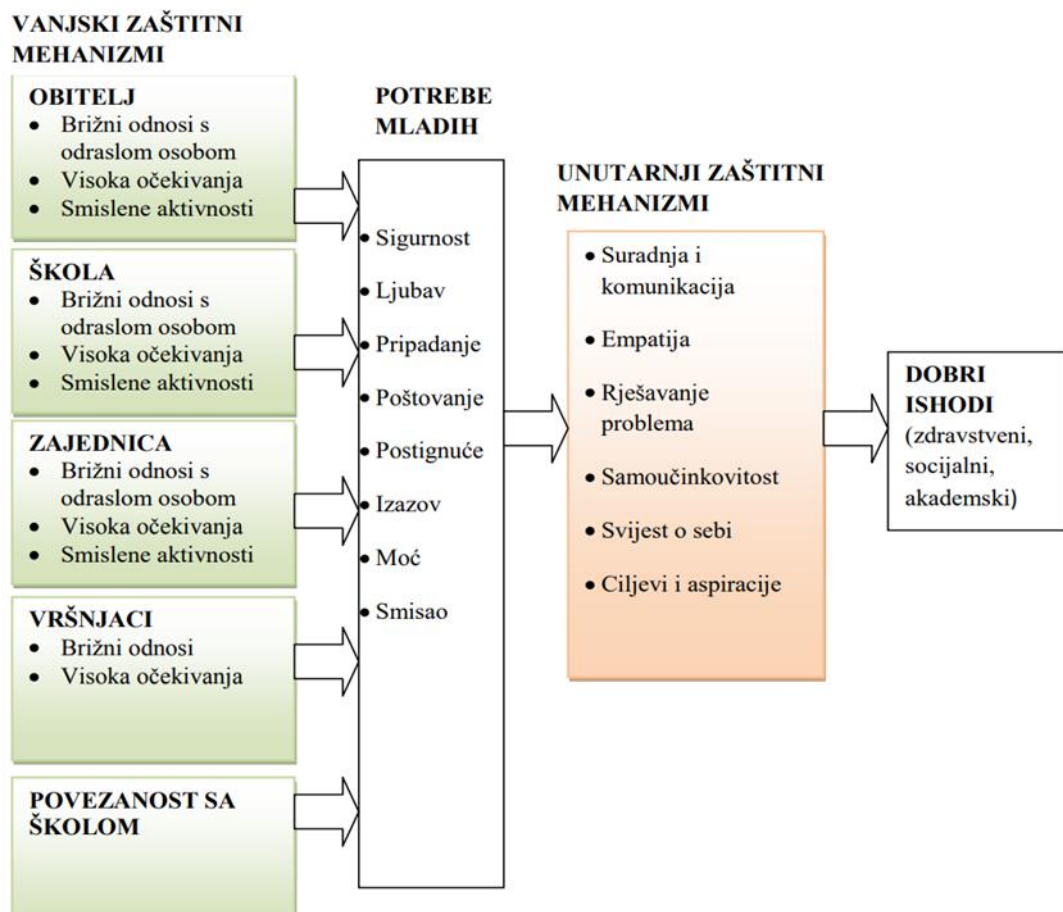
VANJSKI ZAŠTITNI MEHANIZMI

OBITELJ
- Brižni odnosi s odraslom osobom
- Visoka očekivanja
- Smislene aktivnosti

ŠKOLA
- Brižni odnosi s odraslom osobom
- Visoka očekivanja
- Smislene aktivnosti

ZAJEDNICA
- Brižni odnosi s odraslom osobom
- Visoka očekivanja
- Smislene aktivnosti

VRŠNJACI
- Brižni odnosi
- Visoka očekivanja

POVEZANOST SA ŠKOLOM

POTREBE MLADIH
- Sigurnost
- Ljubav
- Pripadanje
- Poštovanje
- Postignuće
- Izazov
- Moć
- Smisao

UNUTARNJI ZAŠTITNI MEHANIZMI
- Suradnja i komunikacija
- Empatija
- Rješavanje problema
- Samoučinkovitost
- Svijest o sebi
- Ciljevi i aspiracije

DOBRI ISHODI (zdravstveni, socijalni, akademski)